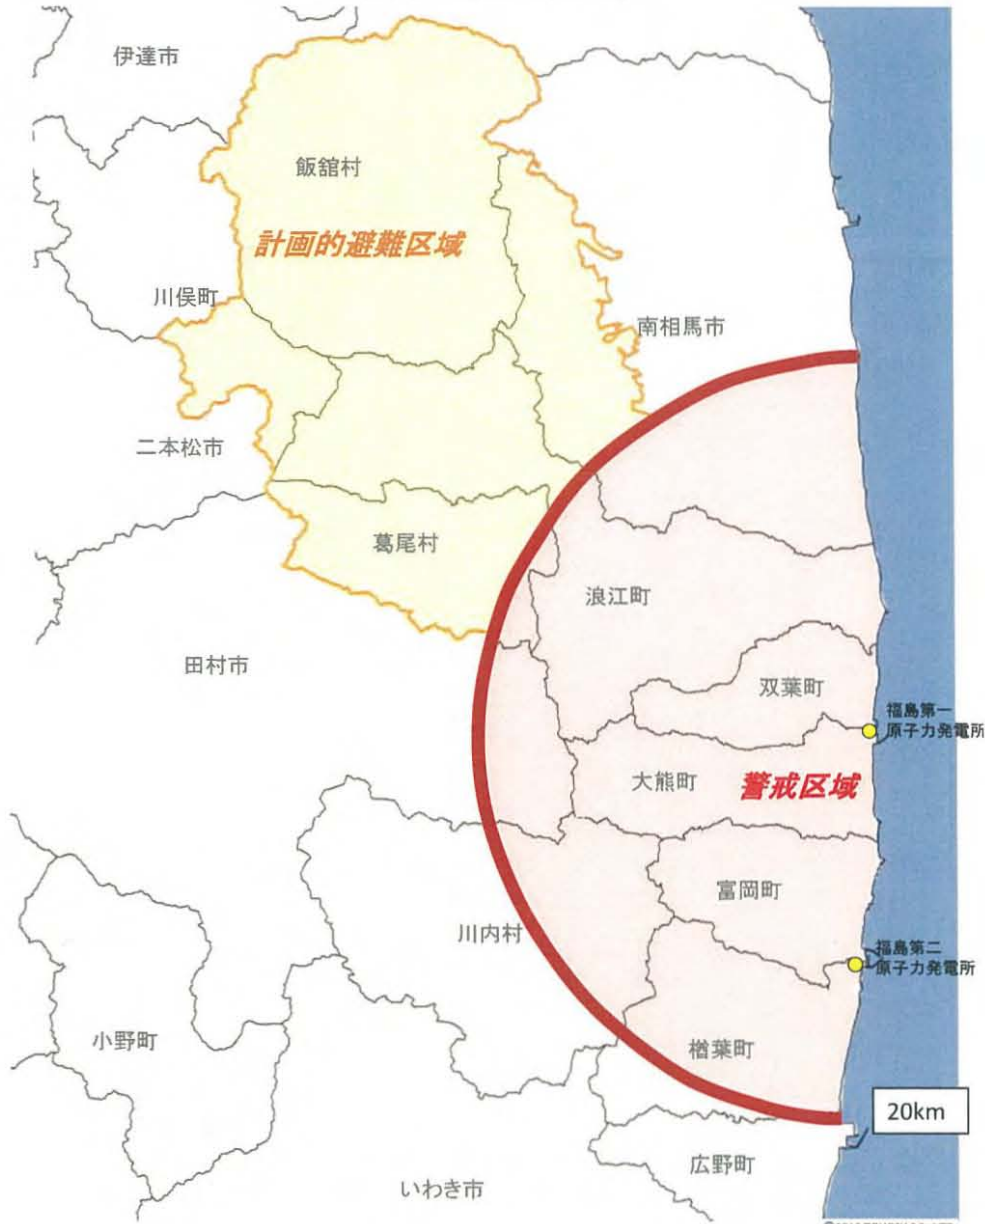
伊達市

飯舘村

計画的避難区域

川俣町

南相馬市

二本松市

葛尾村

浪江町

田村市

双葉町

福島第一原子力発電所

大熊町

警戒区域

富岡町

川内村

福島第二原子力発電所

小野町

楢葉町

20km

広野町

いわき市